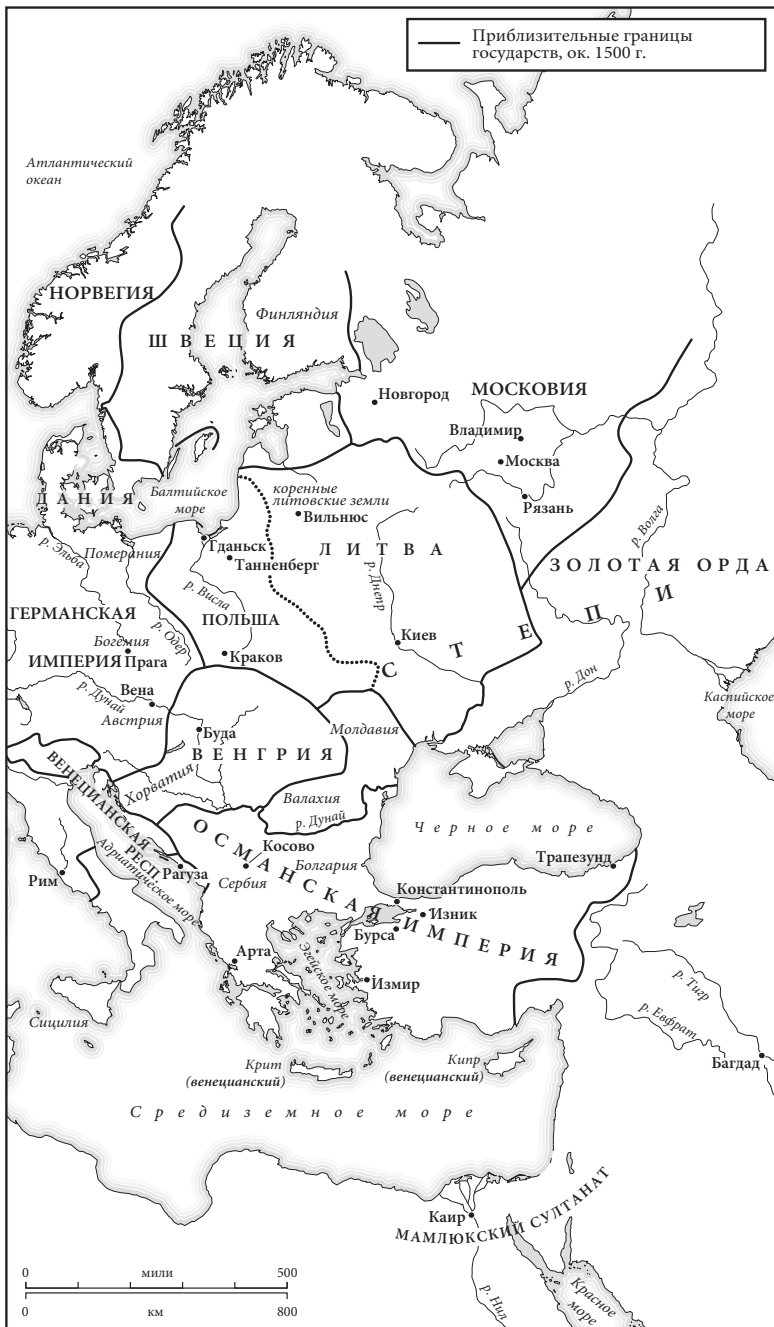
Приблизительные границы государств, ок. 1500 г.

Атлантический океан

НОРВЕГИЯ

Финляндия

ШВЕЦИЯ

Новгород

МОСКОВИЯ

Владимир

Москва

Рязань

ДАНИЯ

Балтийское море

коренные литовские земли

Вильнюс

р. Эльба

Померания

Гданьск

Танненберг

ЛИТВА

р. Волга

ЗОЛОТАЯ ОРДА

р. Висла

р. Днепр

ГЕРМАНСКАЯ ИМПЕРИЯ

Богемия

р. Одер

ПОЛЬША

Прага

Краков

Киев

СТЕПИ

р. Дон

Каспийское море

р. Дунай

Вена

Австрия

Буда

ВЕНГРИЯ

Молдавия

ВЕНЕЦИАНСКАЯ РЕСП.

Хорватия

Валахия

р. Дунай

ОСМАНСКАЯ ИМПЕРИЯ

Черное море

Косово

Болгария

Трапезунд

Рим

Рагуза

Адриатическое море

Сербия

Константинополь

Изник

Бурса

Арта

Эгейское море

Измир

р. Тигр

р. Евфрат

Сицилия

Крит (венецианский)

Кипр (венецианский)

Багдад

Средиземное море

Каир

МАМЛЮКСКИЙ СУЛТАНАТ

р. Нил

Красное море

0 мили 500

0 км 800